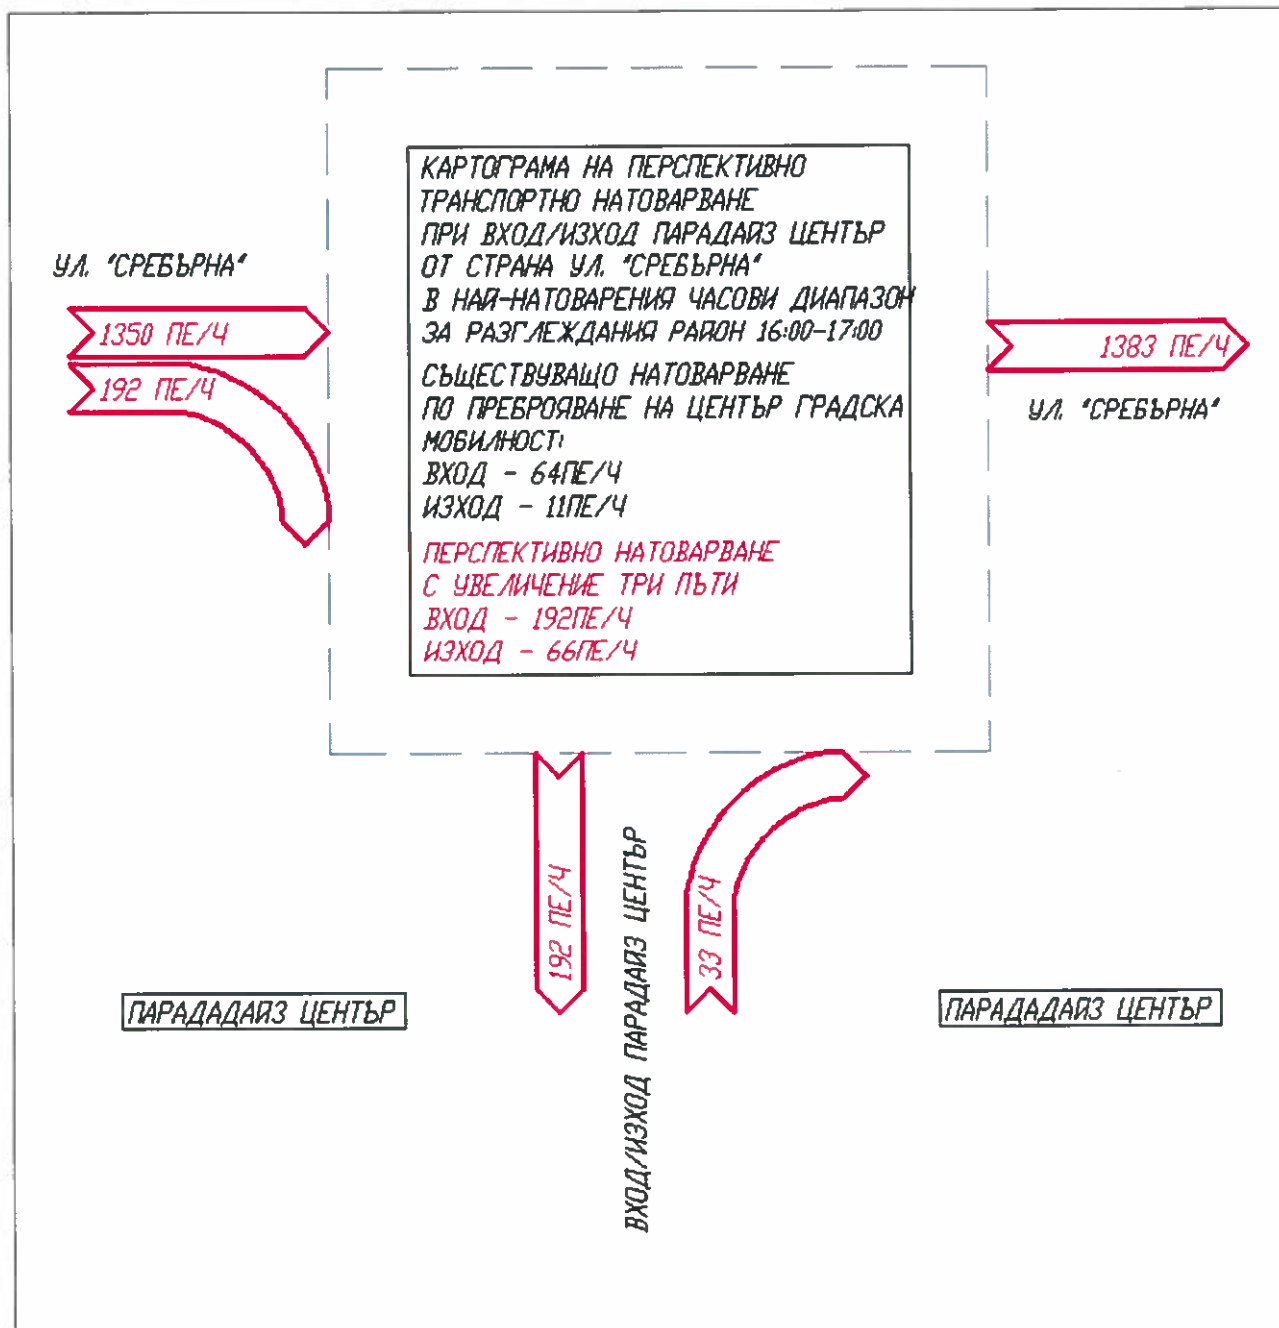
КАРТОГРАМА НА ПЕРСПЕКТИВНО ТРАНСПОРТНО НАТОВАРВАНЕ ПРИ ВХОД/ИЗХОД ПАРАДАЙЗ ЦЕНТЪР ОТ СТРАНА УЛ. "СРЕБЪРНА" В НАЙ-НАТОВАРЕНИЯ ЧАСОВИ ДИАПАЗОН ЗА РАЗГЛЕЖДАНИЯ РАЙОН 16:00-17:00

СЪЩЕСТВУВАЩО НАТОВАРВАНЕ ПО ПРЕБРОЯВАНЕ НА ЦЕНТЪР ГРАДСКА МОБИЛНОСТ:
ВХОД - 64ПЕ/Ч
ИЗХОД - 11ПЕ/Ч

ПЕРСПЕКТИВНО НАТОВАРВАНЕ С УВЕЛИЧЕНИЕ ТРИ ПЪТИ
ВХОД - 192ПЕ/Ч
ИЗХОД - 66ПЕ/Ч

УЛ. "СРЕБЪРНА"

1350 ПЕ/Ч

192 ПЕ/Ч

1383 ПЕ/Ч

УЛ. "СРЕБЪРНА"

192 ПЕ/Ч

ВХОД/ИЗХОД ПАРАДАЙЗ ЦЕНТЪР

33 ПЕ/Ч

ПАРАДАДАЙЗ ЦЕНТЪР

ПАРАДАДАЙЗ ЦЕНТЪР